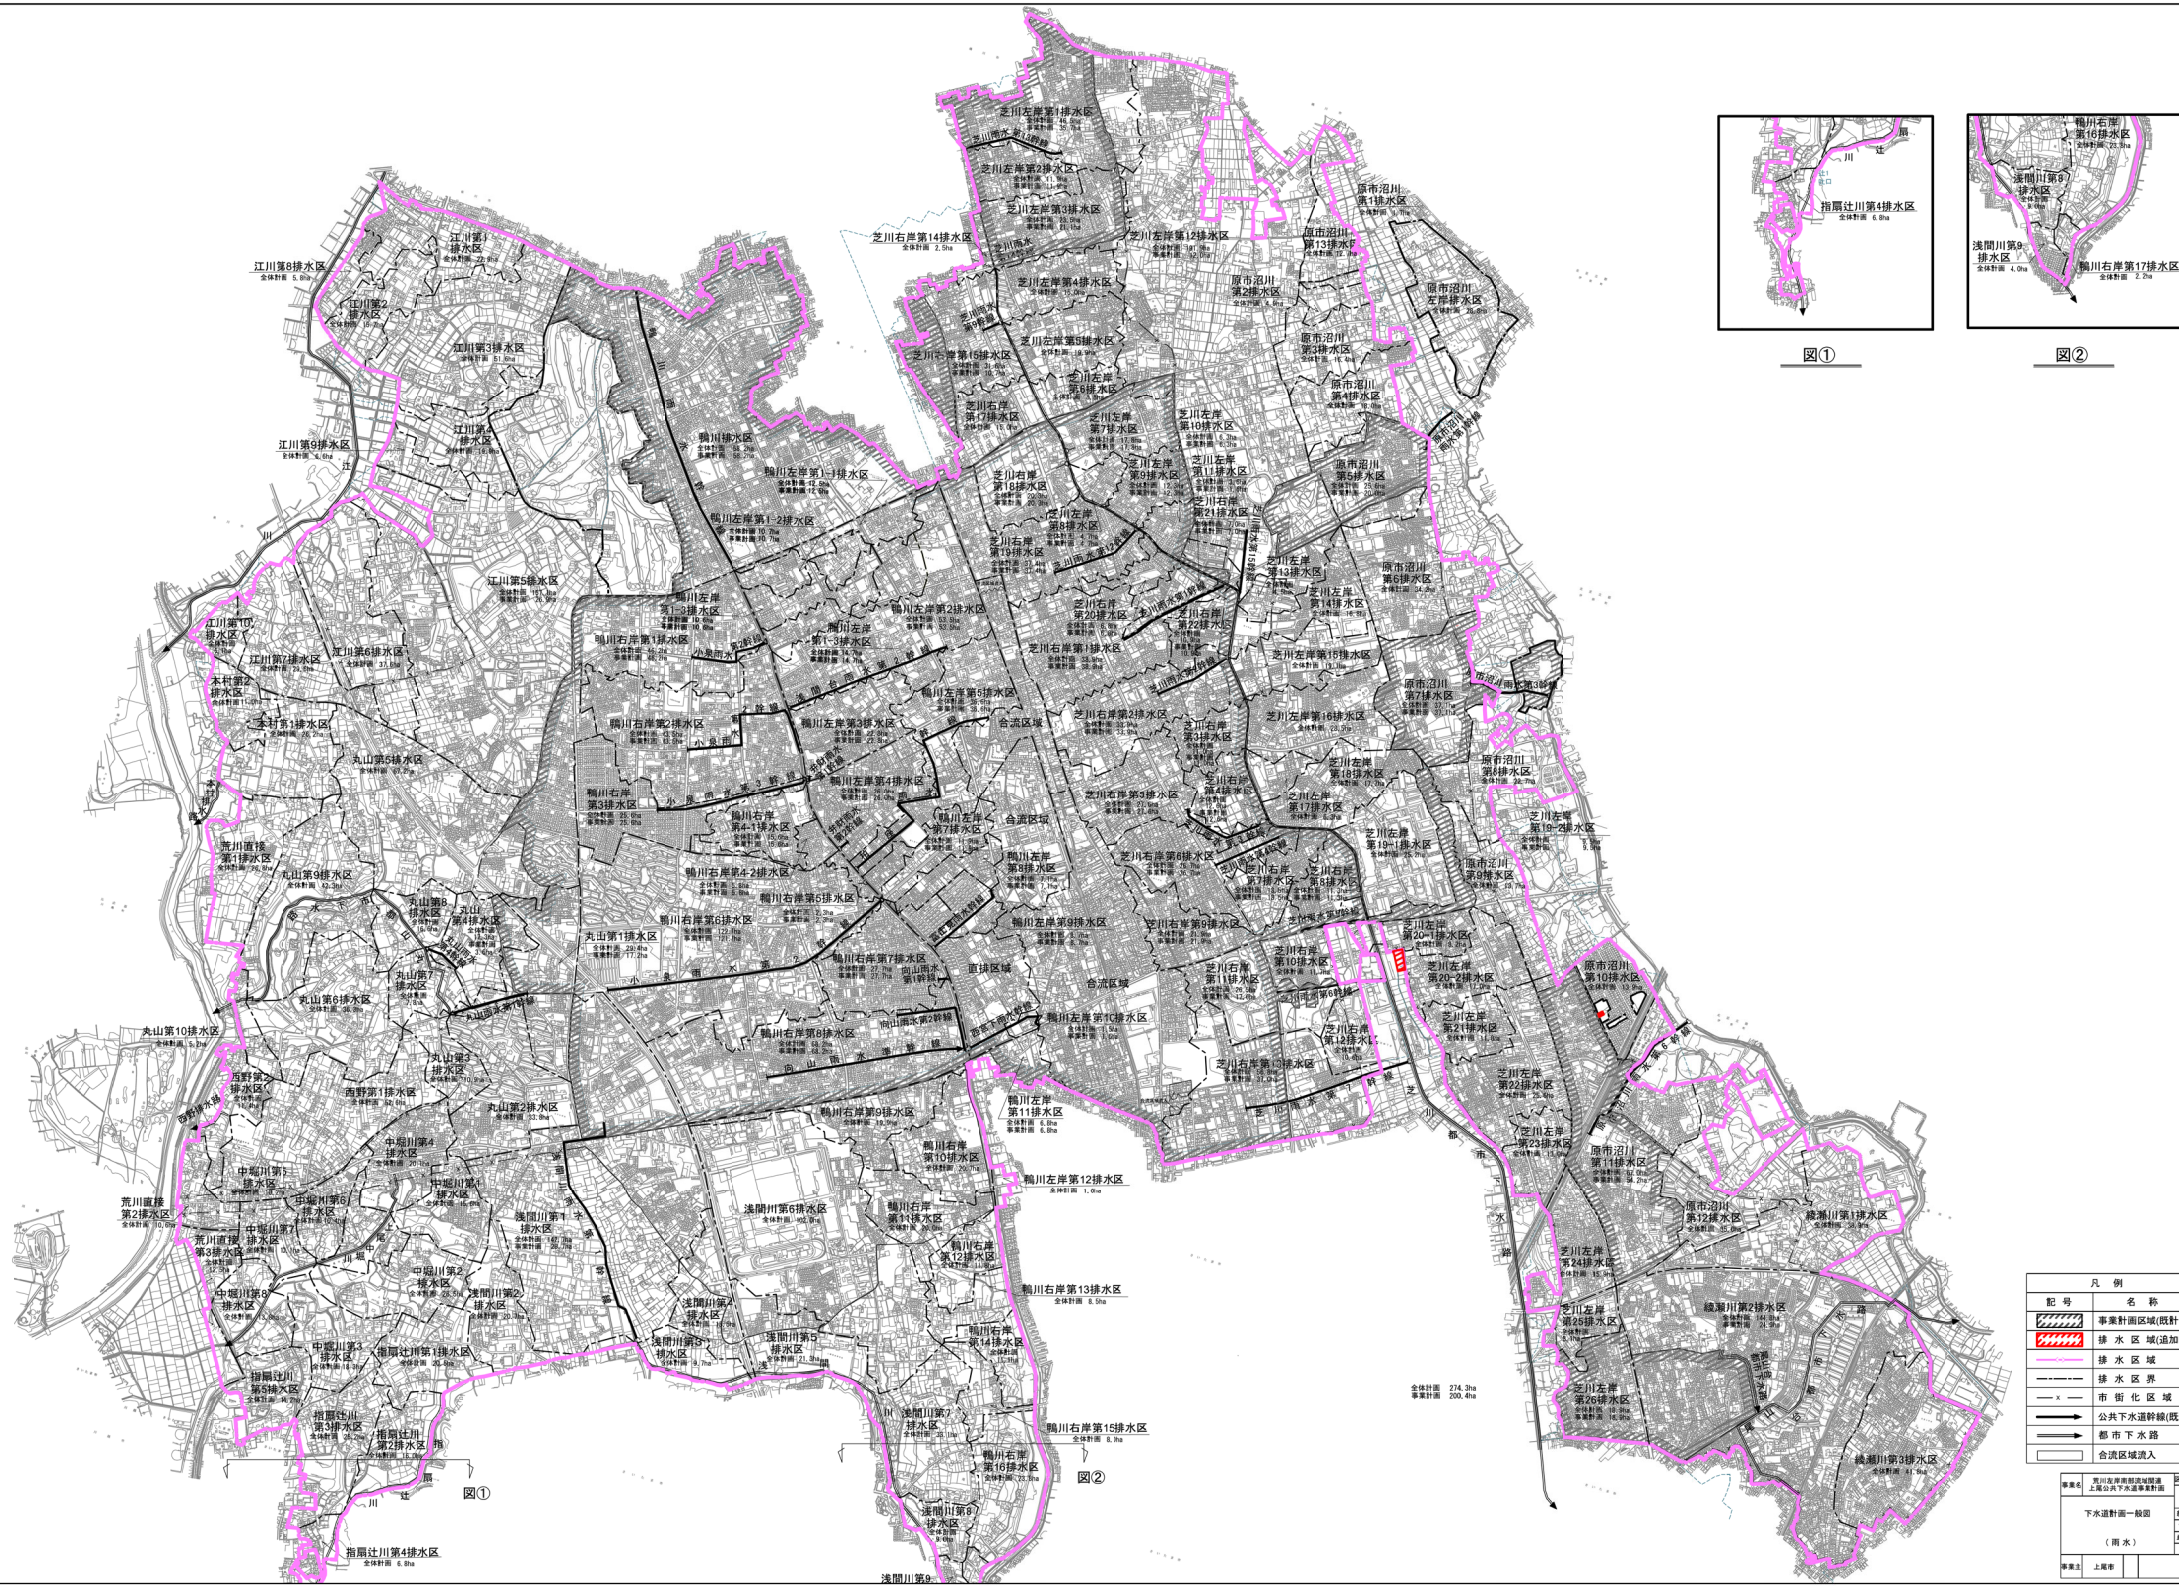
芝川左岸第1排水区
芝川左岸第2排水区
芝川左岸第3排水区
芝川右岸第14排水区
全体計画 2.5ha
芝川左岸第12排水区
芝川左岸第4排水区
芝川左岸第5排水区
芝川右岸第15排水区
芝川右岸第17排水区
芝川左岸第6排水区
芝川左岸第7排水区
芝川左岸第10排水区
芝川左岸第9排水区
芝川左岸第11排水区
芝川右岸第18排水区
芝川左岸第8排水区
芝川右岸第21排水区
芝川右岸第19排水区
原市沼川第1排水区
原市沼川第13排水区
原市沼川第2排水区
原市沼川左岸排水区
原市沼川第3排水区
原市沼川第4排水区
原市沼川第5排水区
原市沼川第6排水区
原市沼川第7排水区
原市沼川第8排水区
原市沼川第9排水区
原市沼川第10排水区
原市沼川第11排水区
原市沼川第12排水区
江川第1排水区
江川第8排水区
江川第2排水区
江川第3排水区
江川第4排水区
江川第9排水区
江川第5排水区
江川第10排水区
江川第6排水区
江川第7排水区
本村第2排水区
本村第1排水区
丸山第5排水区
荒川直接第1排水区
丸山第9排水区
丸山第8排水区
丸山第4排水区
丸山第7排水区
丸山第6排水区
丸山第10排水区
丸山第3排水区
丸山第1排水区
丸山第2排水区
西野第2排水区
西野第1排水区
中堀川第4排水区
中堀川第5排水区
中堀川第6排水区
中堀川第1排水区
中堀川第7排水区
荒川直接第2排水区
荒川直接第3排水区
中堀川第2排水区
中堀川第8排水区
中堀川第3排水区
指扇辻川第1排水区
指扇辻川第5排水区
指扇辻川第3排水区
指扇辻川第2排水区
指扇辻川第4排水区
全体計画 6.8ha
鴨川排水区
鴨川左岸第1-1排水区
鴨川左岸第1-2排水区
鴨川左岸第1-3排水区
鴨川右岸第1排水区
鴨川左岸第1-3排水区
鴨川左岸第2排水区
鴨川右岸第2排水区
鴨川左岸第3排水区
鴨川左岸第5排水区
鴨川右岸第3排水区
鴨川左岸第4排水区
鴨川右岸第4-1排水区
鴨川右岸第4-2排水区
鴨川右岸第5排水区
鴨川右岸第6排水区
鴨川右岸第7排水区
鴨川右岸第7排水区
鴨川左岸第8排水区
鴨川左岸第9排水区
鴨川左岸第10排水区
鴨川右岸第8排水区
鴨川右岸第9排水区
鴨川左岸第11排水区
鴨川右岸第10排水区
鴨川右岸第11排水区
鴨川右岸第12排水区
鴨川左岸第12排水区
全体計画 1.0ha
鴨川右岸第13排水区
全体計画 8.5ha
鴨川右岸第14排水区
鴨川右岸第15排水区
全体計画 8.1ha
鴨川右岸第16排水区
鴨川右岸第17排水区
合流区域
直接区域
芝川右岸第1排水区
芝川右岸第2排水区
芝川右岸第3排水区
芝川右岸第4排水区
芝川右岸第5排水区
芝川右岸第6排水区
芝川右岸第7排水区
芝川右岸第8排水区
芝川右岸第9排水区
芝川右岸第10排水区
芝川右岸第11排水区
芝川右岸第12排水区
芝川右岸第13排水区
芝川右岸第20排水区
芝川右岸第22排水区
芝川左岸第13排水区
芝川左岸第14排水区
芝川左岸第15排水区
芝川左岸第16排水区
芝川左岸第17排水区
芝川左岸第18排水区
芝川左岸第19-1排水区
芝川左岸第19-2排水区
芝川左岸第20-1排水区
芝川左岸第20-2排水区
芝川左岸第21排水区
芝川左岸第22排水区
芝川左岸第23排水区
芝川左岸第24排水区
芝川左岸第25排水区
芝川左岸第26排水区
綾瀬川第1排水区
綾瀬川第2排水区
綾瀬川第3排水区
浅間川第1排水区
浅間川第2排水区
浅間川第4排水区
浅間川第5排水区
浅間川第6排水区
浅間川第7排水区
浅間川第8排水区
浅間川第9排水区
浅間川第9
全体計画 274.3ha
事業計画 200.4ha
図①
図②
指扇辻川第4排水区
全体計画 6.8ha
鴨川右岸第16排水区
全体計画 23.3ha
浅間川第8排水区
浅間川第9排水区
全体計画 4.0ha
鴨川右岸第17排水区
全体計画 2.2ha
凡 例
| 記 号 | 名 称 |
|---|---|
| | 事業計画区域(既計 |
| | 排 水 区 域(追加 |
| | 排 水 区 域 |
| | 排 水 区 界 |
| | 市 街 化 区 域 |
| | 公共下水道幹線(既 |
| | 都 市 下 水 路 |
| | 合流区域流入 |
事業名 荒川左岸南部流域関連 上尾公共下水道事業計画
下水道計画一般図
(雨 水)
事業主 上尾市